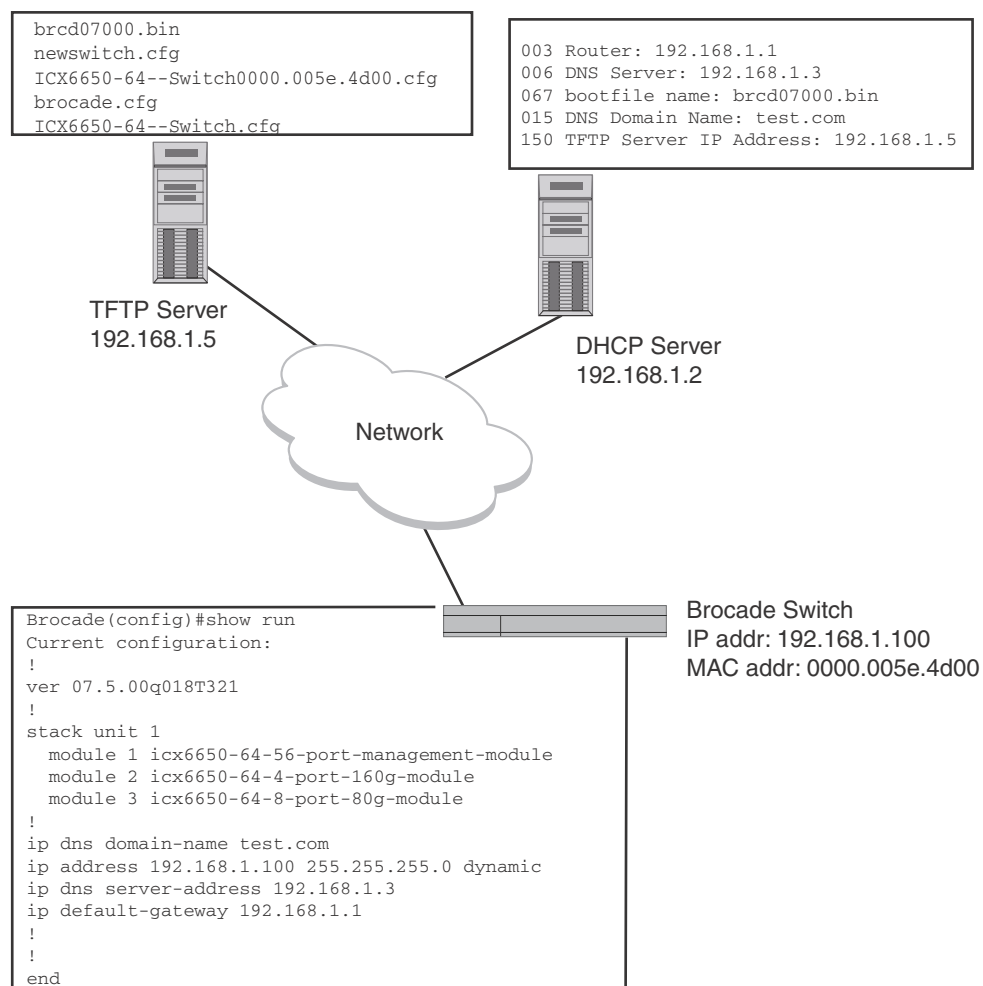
brcd07000.bin
newswitch.cfg
ICX6650-64--Switch0000.005e.4d00.cfg
brocade.cfg
ICX6650-64--Switch.cfg

003 Router: 192.168.1.1
006 DNS Server: 192.168.1.3
067 bootfile name: brcd07000.bin
015 DNS Domain Name: test.com
150 TFTP Server IP Address: 192.168.1.5

TFTP Server
192.168.1.5

DHCP Server
192.168.1.2

Network

Brocade Switch
IP addr: 192.168.1.100
MAC addr: 0000.005e.4d00

Brocade(config)#show run
Current configuration:
!
ver 07.5.00q018T321
!
stack unit 1
module 1 icx6650-64-56-port-management-module
module 2 icx6650-64-4-port-160g-module
module 3 icx6650-64-8-port-80g-module
!
ip dns domain-name test.com
ip address 192.168.1.100 255.255.255.0 dynamic
ip dns server-address 192.168.1.3
ip default-gateway 192.168.1.1
!
!
end